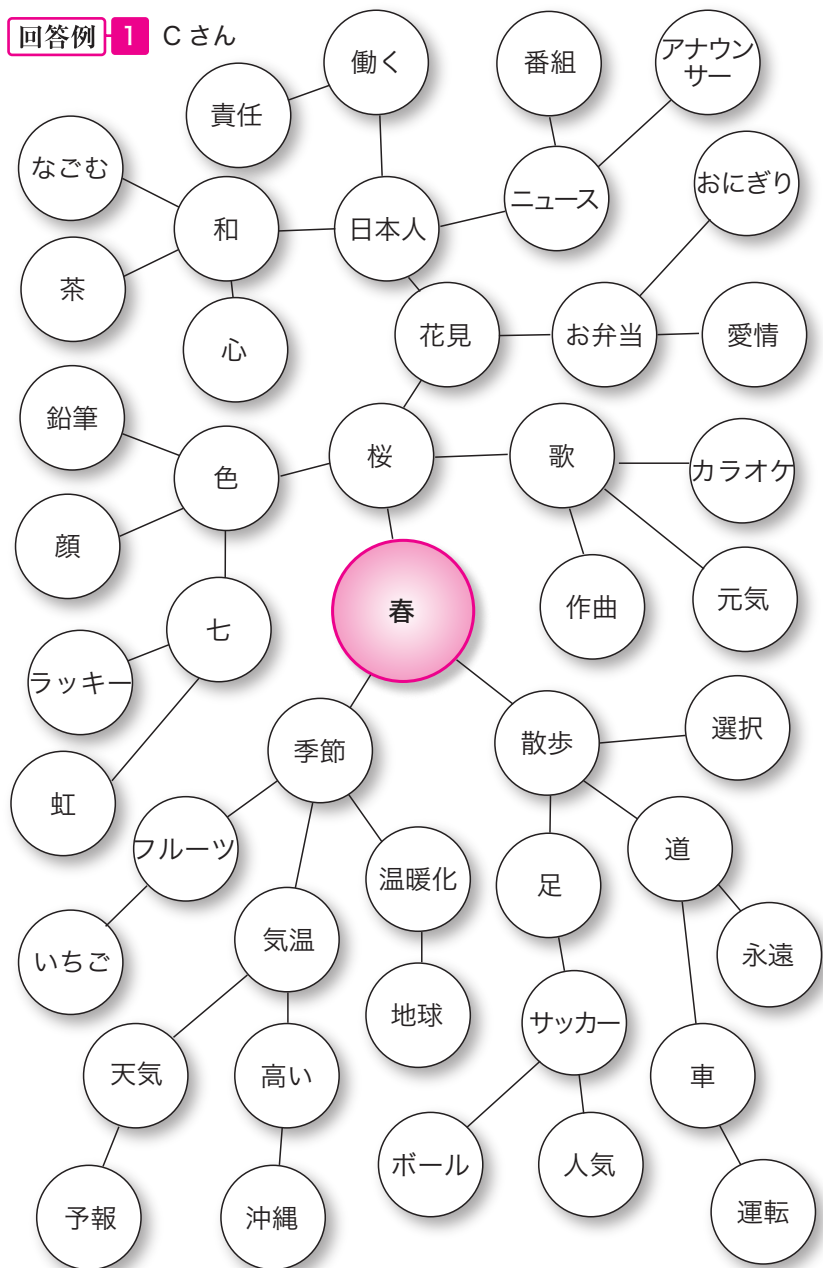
回答例 1 Cさん

働く
番組
アナウンサー
責任
なごむ
和
日本人
ニュース
おにぎり
茶
花見
お弁当
愛情
心
鉛筆
色
桜
歌
カラオケ
顔
春
作曲
元気
七
ラッキー
季節
散歩
選択
虹
フルーツ
温暖化
足
道
いちご
気温
永遠
地球
サッカー
天気
高い
車
ボール
人気
予報
沖縄
運転